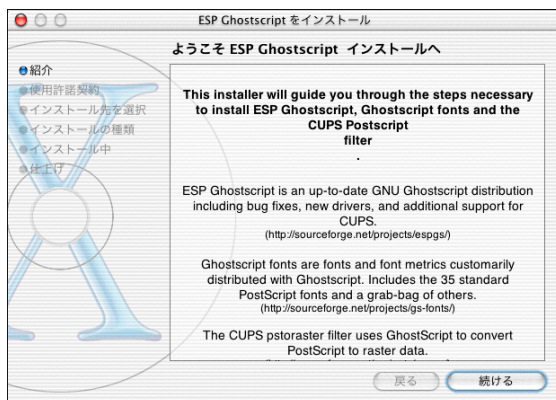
ESP Ghostscript をインストール

ようこそ ESP Ghostscript インストールへ

紹介
使用許諾契約
インストール先を選択
インストールの種類
インストール中
仕上げ

This installer will guide you through the steps necessary to install ESP Ghostscript, Ghostscript fonts and the CUPS Postscript filter

.

ESP Ghostscript is an up-to-date GNU Ghostscript distribution including bug fixes, new drivers, and additional support for CUPS.
(http://sourceforge.net/projects/espgs/)

Ghostscript fonts are fonts and font metrics customarily distributed with Ghostscript. Includes the 35 standard PostScript fonts and a grab-bag of others.
(http://sourceforge.net/projects/gs-fonts/)

The CUPS pstoraster filter uses GhostScript to convert PostScript to raster data.
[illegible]

戻る
続ける